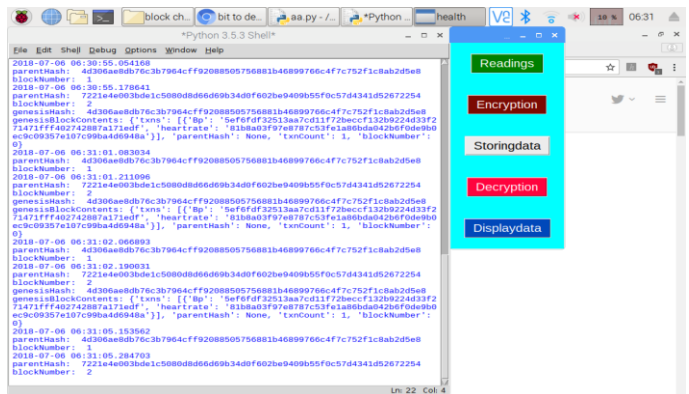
block ch... bit to de... aa.py - /... *Python ... health 10 % 06:31

*Python 3.5.3 Shell*

File Edit Shell Debug Options Window Help

2018-07-06 06:30:55.054168
parentHash: 4d306ae8db76c3b7964cff92088505756881b46899766c4f7c752f1c8ab2d5e8
blockNumber: 1
2018-07-06 06:30:55.178641
parentHash: 7221e4e003bde1c5080d8d66d69b34d0f602be9409b55f0c57d4341d52672254
blockNumber: 2
genesisHash: 4d306ae8db76c3b7964cff92088505756881b46899766c4f7c752f1c8ab2d5e8
genesisBlockContents: {'txns': [{'Bp': '5ef6fdf32513aa7cd11f72beccf132b9224d33f271471fff402742887a171edf', 'heartrate': '81b8a03f97e8787c53fe1a86bda042b6f0de9b0ec9c09357e107c99ba4d6948a'}], 'parentHash': None, 'txnCount': 1, 'blockNumber': 0}
2018-07-06 06:31:01.083034
parentHash: 4d306ae8db76c3b7964cff92088505756881b46899766c4f7c752f1c8ab2d5e8
blockNumber: 1
2018-07-06 06:31:01.211096
parentHash: 7221e4e003bde1c5080d8d66d69b34d0f602be9409b55f0c57d4341d52672254
blockNumber: 2
genesisHash: 4d306ae8db76c3b7964cff92088505756881b46899766c4f7c752f1c8ab2d5e8
genesisBlockContents: {'txns': [{'Bp': '5ef6fdf32513aa7cd11f72beccf132b9224d33f271471fff402742887a171edf', 'heartrate': '81b8a03f97e8787c53fe1a86bda042b6f0de9b0ec9c09357e107c99ba4d6948a'}], 'parentHash': None, 'txnCount': 1, 'blockNumber': 0}
2018-07-06 06:31:02.066893
parentHash: 4d306ae8db76c3b7964cff92088505756881b46899766c4f7c752f1c8ab2d5e8
blockNumber: 1
2018-07-06 06:31:02.190031
parentHash: 7221e4e003bde1c5080d8d66d69b34d0f602be9409b55f0c57d4341d52672254
blockNumber: 2
genesisHash: 4d306ae8db76c3b7964cff92088505756881b46899766c4f7c752f1c8ab2d5e8
genesisBlockContents: {'txns': [{'Bp': '5ef6fdf32513aa7cd11f72beccf132b9224d33f271471fff402742887a171edf', 'heartrate': '81b8a03f97e8787c53fe1a86bda042b6f0de9b0ec9c09357e107c99ba4d6948a'}], 'parentHash': None, 'txnCount': 1, 'blockNumber': 0}
2018-07-06 06:31:05.153562
parentHash: 4d306ae8db76c3b7964cff92088505756881b46899766c4f7c752f1c8ab2d5e8
blockNumber: 1
2018-07-06 06:31:05.284703
parentHash: 7221e4e003bde1c5080d8d66d69b34d0f602be9409b55f0c57d4341d52672254
blockNumber: 2

Ln: 22 Col: 4

Readings
Encryption
Storingdata
Decryption
Displaydata